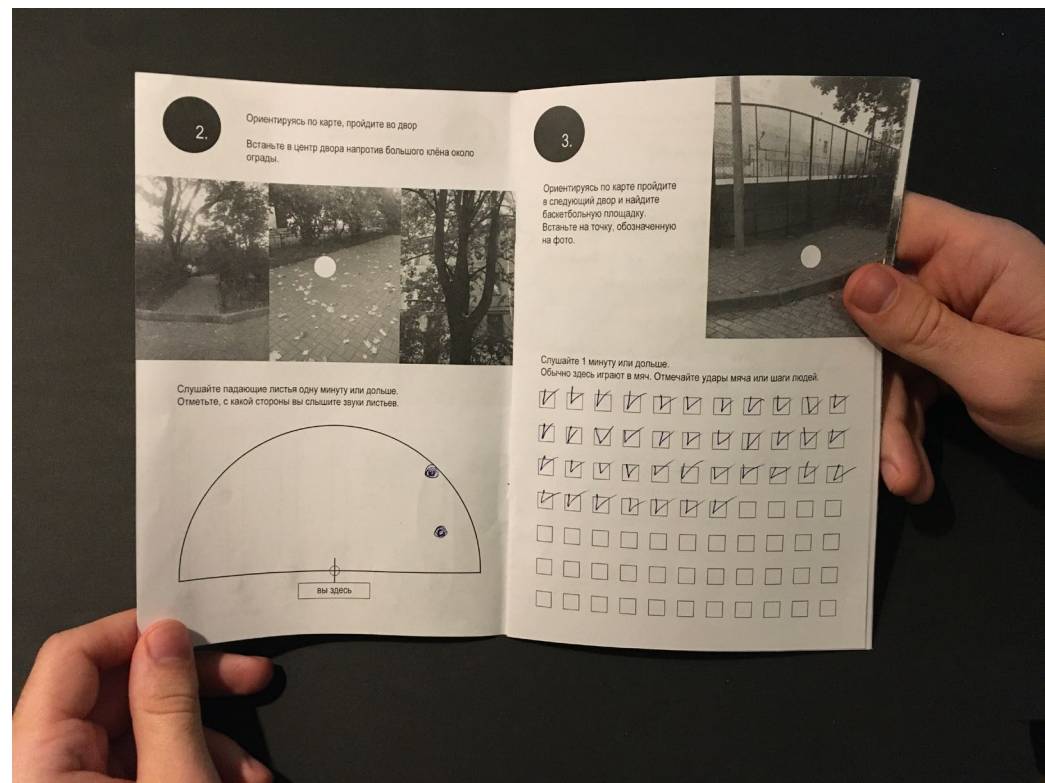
2.

Ориентируясь по карте, пройдите во двор

Встаньте в центр двора напротив большого клёна около ограды.

Слушайте падающие листья одну минуту или дольше. Отметьте, с какой стороны вы слышите звуки листьев.

вы здесь

3.

Ориентируясь по карте пройдите в следующий двор и найдите баскетбольную площадку. Встаньте на точку, обозначенную на фото.

Слушайте 1 минуту или дольше. Обычно здесь играют в мяч. Отмечайте удары мяча или шаги людей.